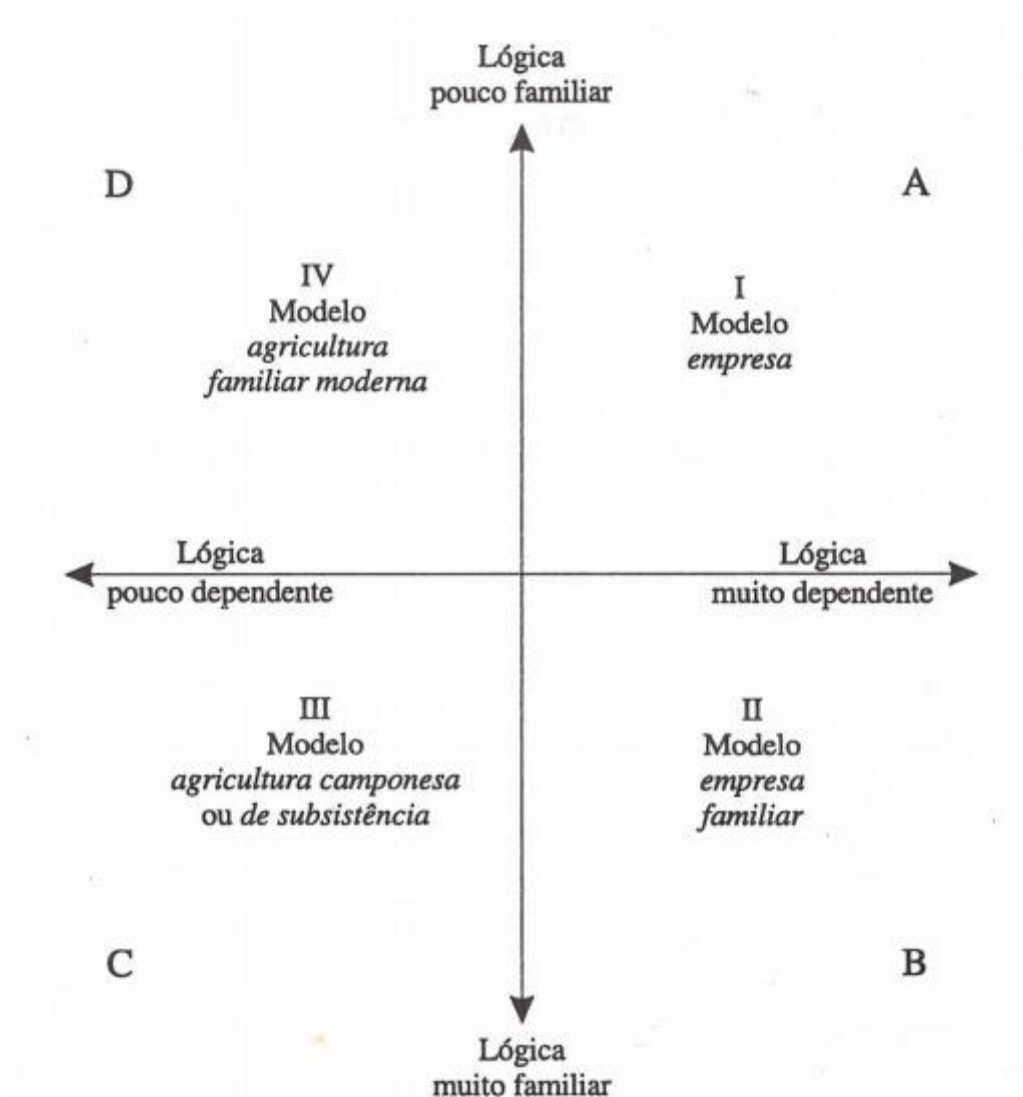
Lógica
pouco familiar

D

A

IV
Modelo
*agricultura familiar moderna*

I
Modelo
*empresa*

Lógica
pouco dependente

Lógica
muito dependente

III
Modelo
*agricultura camponesa* ou *de subsistência*

II
Modelo
*empresa familiar*

C

B

Lógica
muito familiar